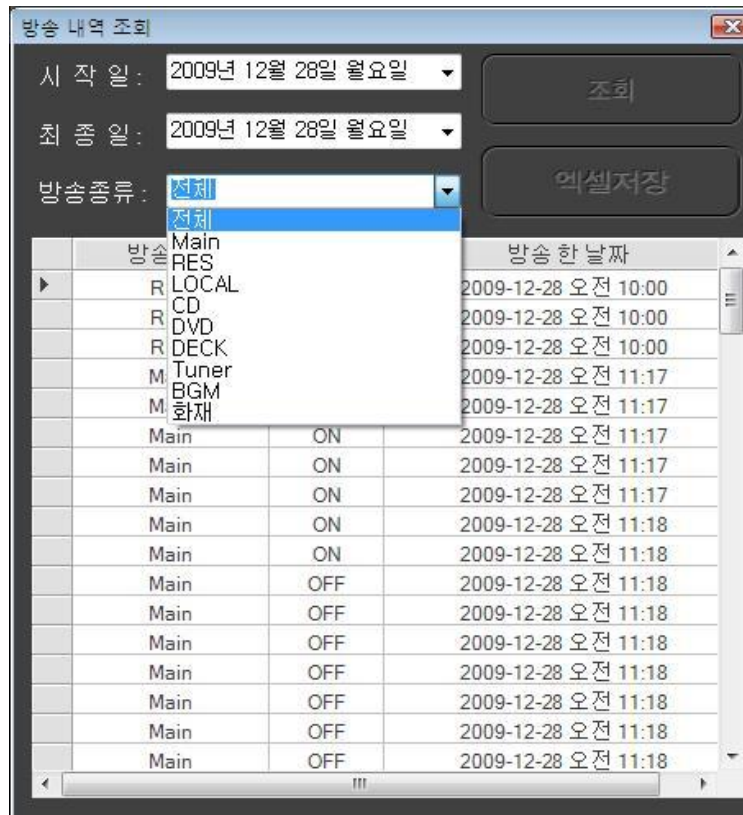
방송 내역 조회

시 작 일: 2009년 12월 28일 월요일

최 종 일: 2009년 12월 28일 월요일

방송종류: 전체

조회

엑셀저장

전체
Main
RES
LOCAL
CD
DVD
DECK
Tuner
BGM
화재

| | 방송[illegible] | | 방송 한 날짜 |
|---|---|---|---|
| ▶ | R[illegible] | | 2009-12-28 오전 10:00 |
| | R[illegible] | | 2009-12-28 오전 10:00 |
| | R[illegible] | | 2009-12-28 오전 10:00 |
| | Ma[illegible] | | 2009-12-28 오전 11:17 |
| | M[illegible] | | 2009-12-28 오전 11:17 |
| | Main | ON | 2009-12-28 오전 11:17 |
| | Main | ON | 2009-12-28 오전 11:17 |
| | Main | ON | 2009-12-28 오전 11:17 |
| | Main | ON | 2009-12-28 오전 11:18 |
| | Main | ON | 2009-12-28 오전 11:18 |
| | Main | OFF | 2009-12-28 오전 11:18 |
| | Main | OFF | 2009-12-28 오전 11:18 |
| | Main | OFF | 2009-12-28 오전 11:18 |
| | Main | OFF | 2009-12-28 오전 11:18 |
| | Main | OFF | 2009-12-28 오전 11:18 |
| | Main | OFF | 2009-12-28 오전 11:18 |
| | Main | OFF | 2009-12-28 오전 11:18 |